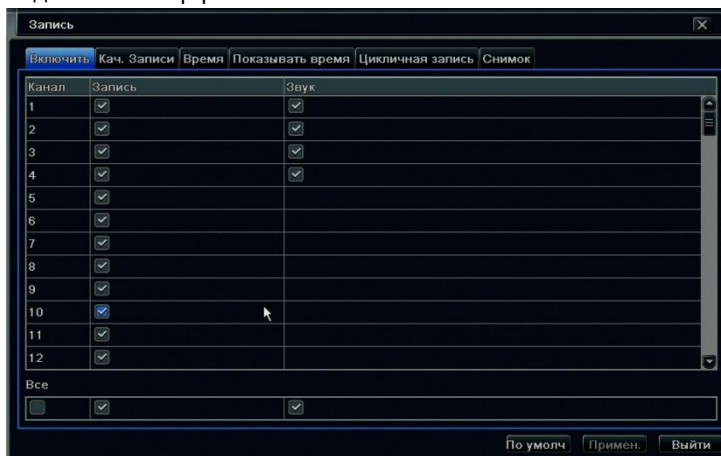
Запись

Включить | Кач. Записи | Время | Показывать время | Цикличная запись | Снимок

| Канал | Запись | Звук |
|---|---|---|
| 1 | ☑ | ☑ |
| 2 | ☑ | ☑ |
| 3 | ☑ | ☑ |
| 4 | ☑ | ☑ |
| 5 | ☑ | |
| 6 | ☑ | |
| 7 | ☑ | |
| 8 | ☑ | |
| 9 | ☑ | |
| 10 | ☑ | |
| 11 | ☑ | |
| 12 | ☑ | |

Все

| ☐ | ☑ | ☑ |
|---|---|---|

По умолч | Примен. | Выйти